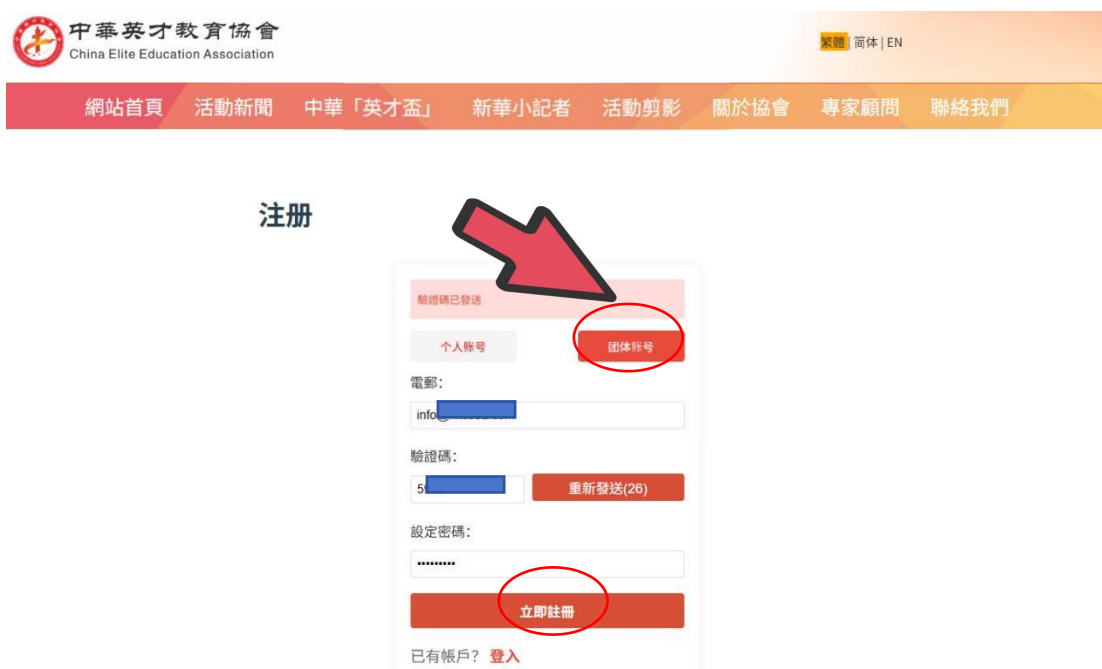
中華英才教育協會
China Elite Education Association

繁體 | 简体 | EN

網站首頁 活動新聞 中華「英才盃」 新華小記者 活動剪影 關於協會 專家顧問 聯絡我們

注册

驗證碼已發送

个人账号 团体账号

電郵:

info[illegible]

驗證碼:

5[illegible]

重新發送(26)

設定密碼:

•••••••••

立即註冊

已有帳戶? 登入